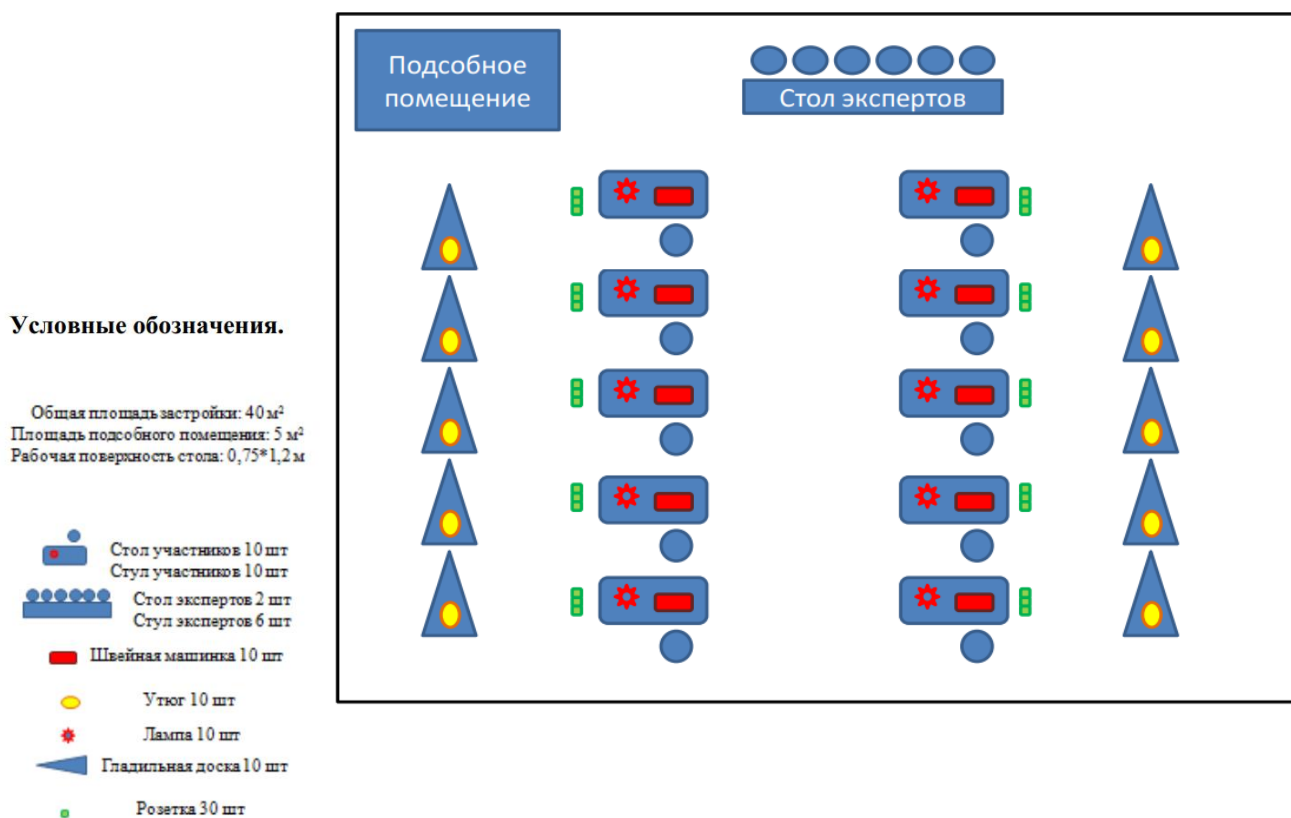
Подсобное помещение

Стол экспертов

Условные обозначения.

Общая площадь застройки: 40 м²
Площадь подсобного помещения: 5 м²
Рабочая поверхность стола: 0,75*1,2 м

Стол участников 10 шт
Стул участников 10 шт

Стол экспертов 2 шт
Стул экспертов 6 шт

Швейная машинка 10 шт

Утюг 10 шт

Лампа 10 шт

Гладильная доска 10 шт

Розетка 30 шт